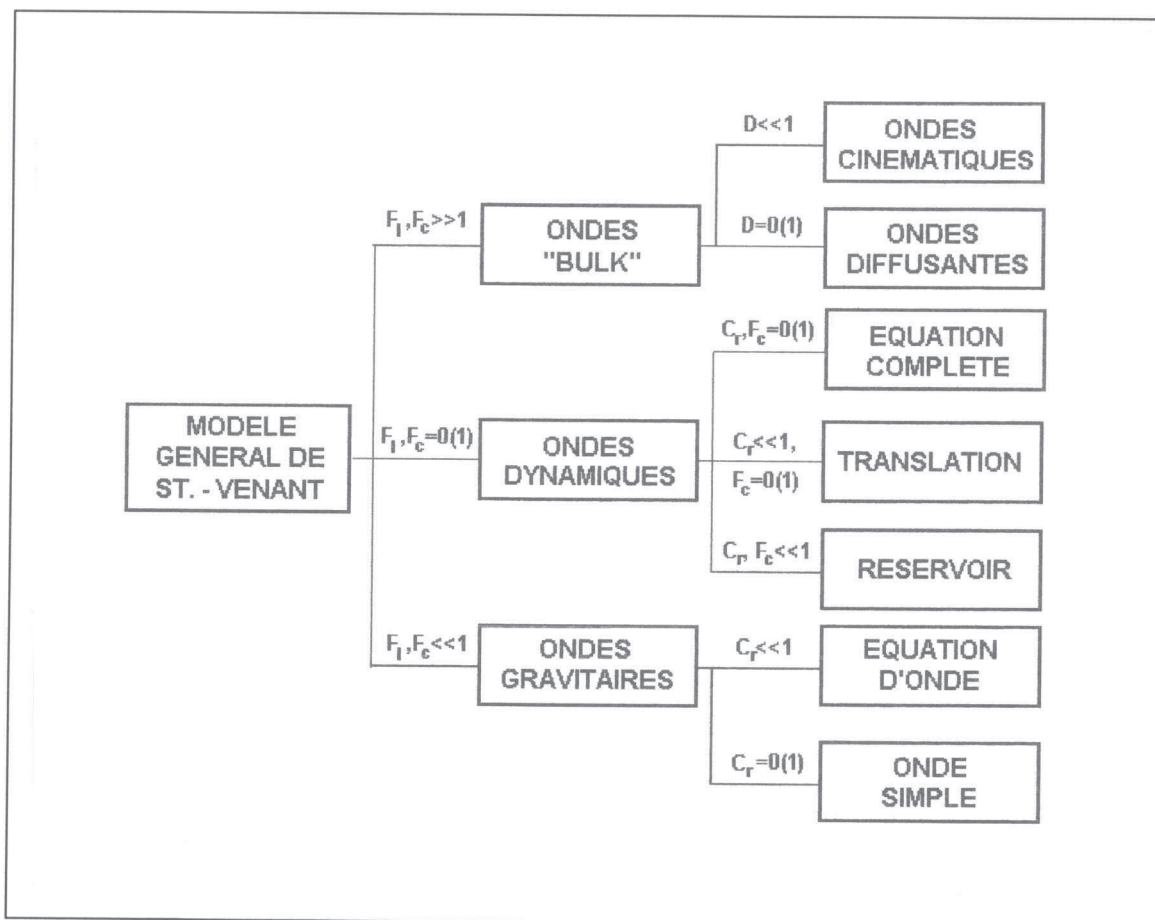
ONDES CINEMATIQUES

D<<1

$F_l, F_c$>>1

ONDES "BULK"

D=0(1)

ONDES DIFFUSANTES

$C_r, F_c$=0(1)

EQUATION COMPLETE

MODELE GENERAL DE ST. - VENANT

$F_l, F_c$=0(1)

ONDES DYNAMIQUES

$C_r$<<1, $F_c$=0(1)

TRANSLATION

$C_r$, $F_c$<<1

RESERVOIR

$F_l, F_c$<<1

ONDES GRAVITAIRES

$C_r$<<1

EQUATION D'ONDE

$C_r$=0(1)

ONDE SIMPLE